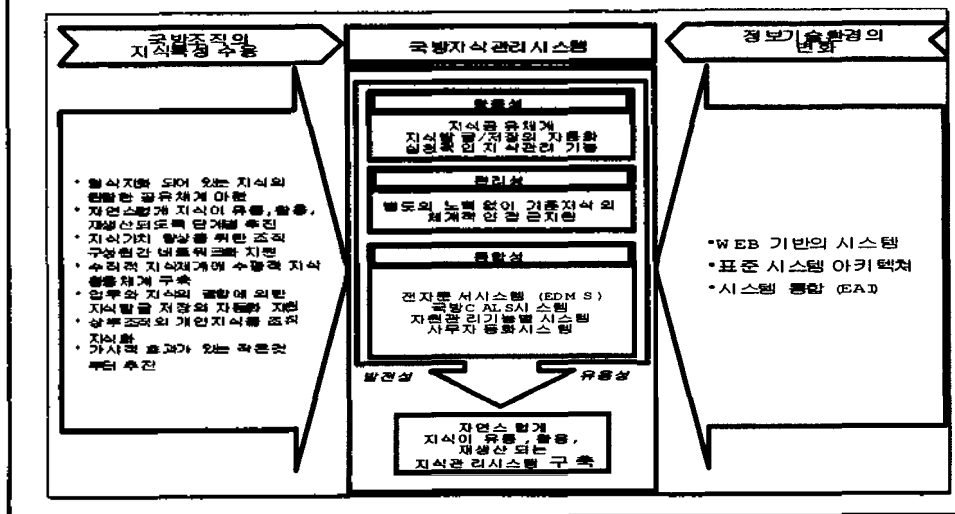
국방조직의
지식특성 수용

국방지식관리시스템

정보기술환경의
변화

활용성

지식공유체계
지식발굴/저장의 자동화
실용적인 지식관리 기능

편리성

별도의 노력없이 기존지식의
체계적 안전 접근지원

통합성

전자문서시스템 (EDMS)
국방CALS시스템
자원관리기능별 시스템
사무자동화시스템

• 암묵지화 되어 있는 지식의 원활한 공유체계 마련
• 자연스럽게 지식이 유통, 활용, 재생산되도록 단계별 추진
• 지식가치 향상을 위한 조직 구성원간 네트워크화 지원
• 수직적 지식체계에 수평적 지식 흐름체계 구축
• 업무와 지식의 결합에 의한 지식발굴 저장의 자동화 지원
• 상부조직의 개인지식을 조직 지식화
• 가시적 효과가 있는 작은것 부터 추진

•WEB 기반의 시스템
•표준 시스템 아키텍처
•시스템 통합 (EAI)

발전성

유용성

자연스럽게
지식이 유통, 활용,
재생산 되는
지식관리시스템 구축